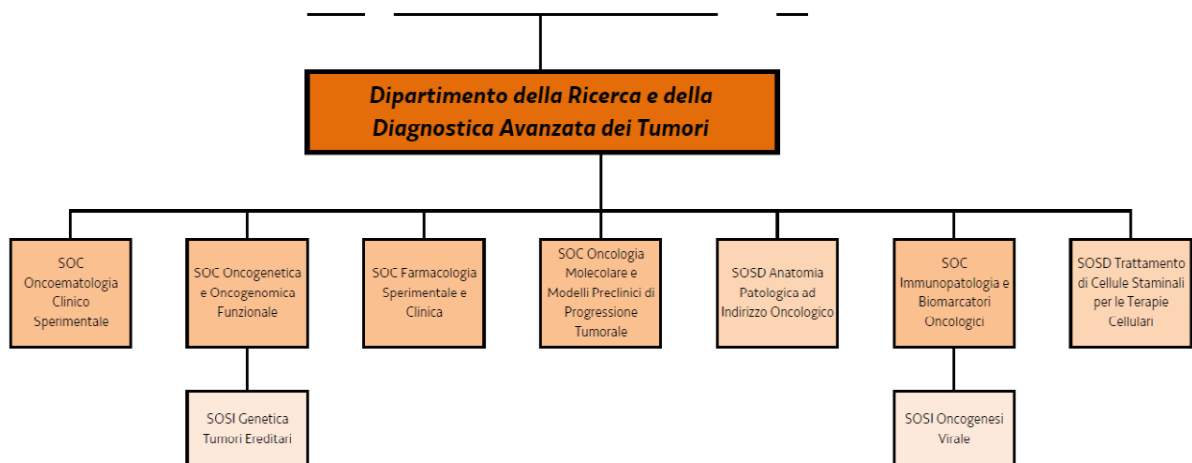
Dipartimento della Ricerca e della Diagnostica Avanzata dei Tumori

SOC Oncoematologia Clinico Sperimentale

SOC Oncogenetica e Oncogenomica Funzionale

SOSI Genetica Tumori Ereditari

SOC Farmacologia Sperimentale e Clinica

SOC Oncologia Molecolare e Modelli Preclinici di Progressione Tumorale

SOSD Anatomia Patologica ad Indirizzo Oncologico

SOC Immunopatologia e Biomarcatori Oncologici

SOSI Oncogenesi Virale

SOSD Trattamento di Cellule Staminali per le Terapie Cellulari